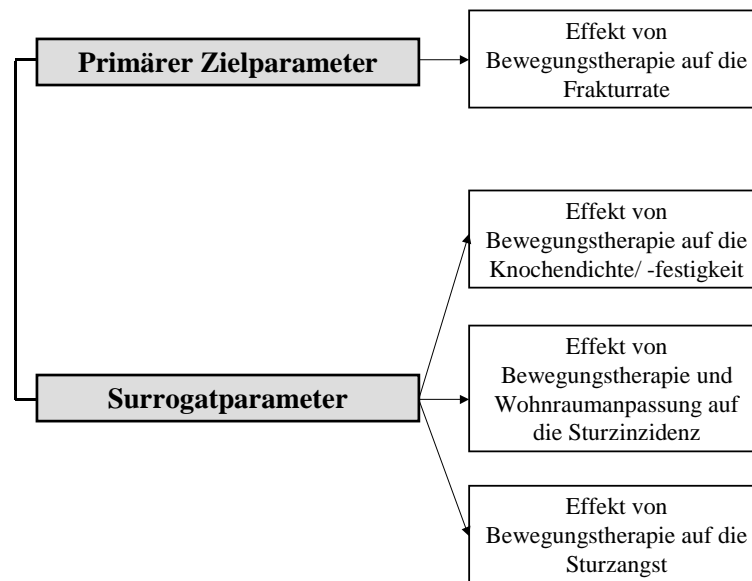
Primärer Zielparameter

Effekt von Bewegungstherapie auf die Frakturrate

Surrogatparameter

Effekt von Bewegungstherapie auf die Knochendichte/ -festigkeit

Effekt von Bewegungstherapie und Wohnraumanpassung auf die Sturzinzidenz

Effekt von Bewegungstherapie auf die Sturzangst